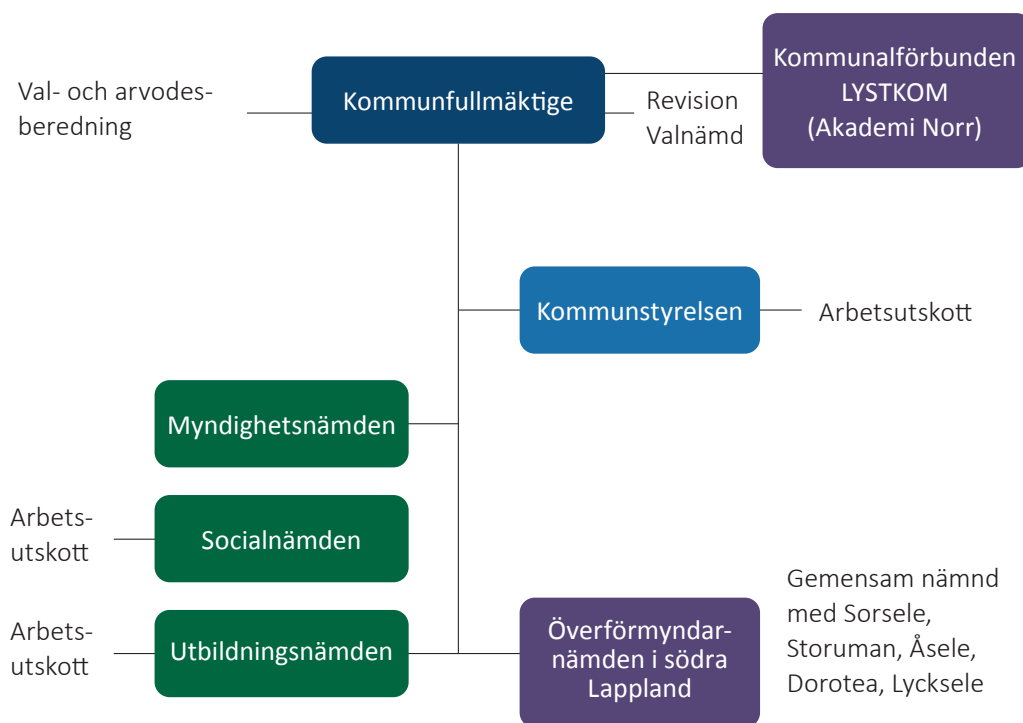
Val- och arvodesberedning

Kommunfullmäktige

Revision
Valnämd

Kommunalförbunden LYSTKOM (Akademi Norr)

Kommunstyrelsen

Arbetsutskott

Myndighetsnämden

Arbetsutskott

Socialnämden

Arbetsutskott

Utbildningsnämden

Överförmyndarnämden i södra Lappland

Gemensam nämnd med Sorsele, Storuman, Åsele, Dorotea, Lycksele